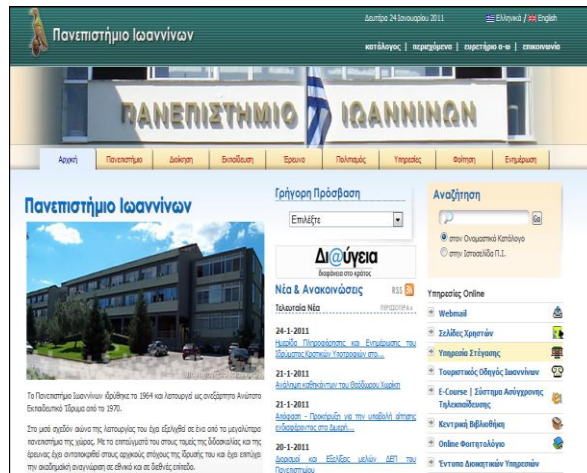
Πανεπιστήμιο Ιωαννίνων

Δευτέρα 24 Ιανουαρίου 2011

Ελληνικά / English

κατάλογος | περιεχόμενα | ευρετήριο α-ω | επικοινωνία

ΠΑΝΕΠΙΣΤΗΜΙΟ ΙΩΑΝΝΙΝΩΝ

Αρχική | Πανεπιστήμιο | Διοίκηση | Εκπαίδευση | Έρευνα | Πολιτισμός | Υπηρεσίες | Φοίτηση | Ενημέρωση

Πανεπιστήμιο Ιωαννίνων

Το Πανεπιστήμιο Ιωαννίνων ιδρύθηκε το 1964 και λειτουργεί ως ανεξάρτητο Ανώτατο Εκπαιδευτικό Ίδρυμα από το 1970.

Στο μισό σχεδόν αιώνα της λειτουργίας του έχει εξελιχθεί σε ένα από τα μεγαλύτερα πανεπιστήμια της χώρας. Με το επιτελικό του στους τομείς της διδασκαλίας και της έρευνας έχει ανταποκριθεί στους αρχικούς στόχους της ίδρυσής του και έχει επιτύχει την ακαδημαϊκή αναγνώριση σε εθνικό και σε διεθνές επίπεδο.

Γρήγορη Πρόσβαση

Επιλέξτε

Δι@ύγεια
διαφάνεια στο κράτος

Νέα & Ανακοινώσεις RSS

Τελευταία Νέα
ΠΕΡΙΣΣΟΤΕΡΑ »

24-1-2011
Ημερίδα Πληροφόρησης και Ενημέρωσης του Ιδρύματος Κρατικών Υποτροφιών στο...

21-1-2011
Αναζήτηση καθηγητών του Θεόδωρου Χαρίση

21-1-2011
Απόφαση - Προκήρυξη για την υποβολή αίτησης ενδιαφέροντος στο Διεθνή...

20-1-2011
Δεσμοί και Εξελίξεις μελών ΔΕΠ του Πανεπιστημίου

Αναζήτηση

Go

στον Ονομαστικό Κατάλογο
στην Ιστοσελίδα Π.Ι.

Υπηρεσίες Online

Webmail
Σελίδες Χρηστών
Υπηρεσία Στέγασης
Τουριστικός Οδηγός Ιωαννίνων
E-Course | Σύστημα Ασύγχρονης Τηλεκπαίδευσης
Κεντρική Βιβλιοθήκη
Online Φοιτητολόγιο
Έντυπα Διοικητικών Υπηρεσιών